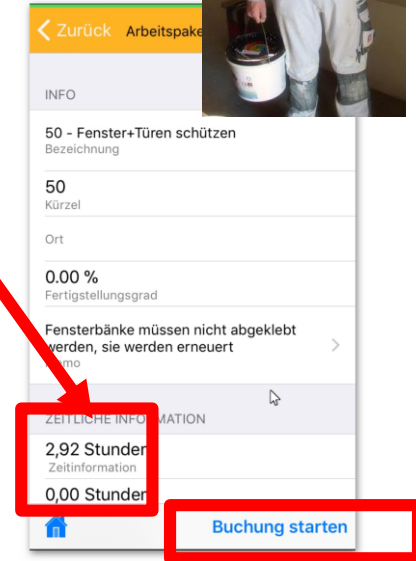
Zurück Arbeitspake

INFO

50 - Fenster+Türen schützen
Bezeichnung

50
Kürzel

Ort

0.00 %
Fertigstellungsgrad

Fensterbänke müssen nicht abgeklebt werden, sie werden erneuert
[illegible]mo

ZEITLICHE INFO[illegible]MATION

2,92 Stunden
Zeitinformation

0,00 Stunden

Buchung starten